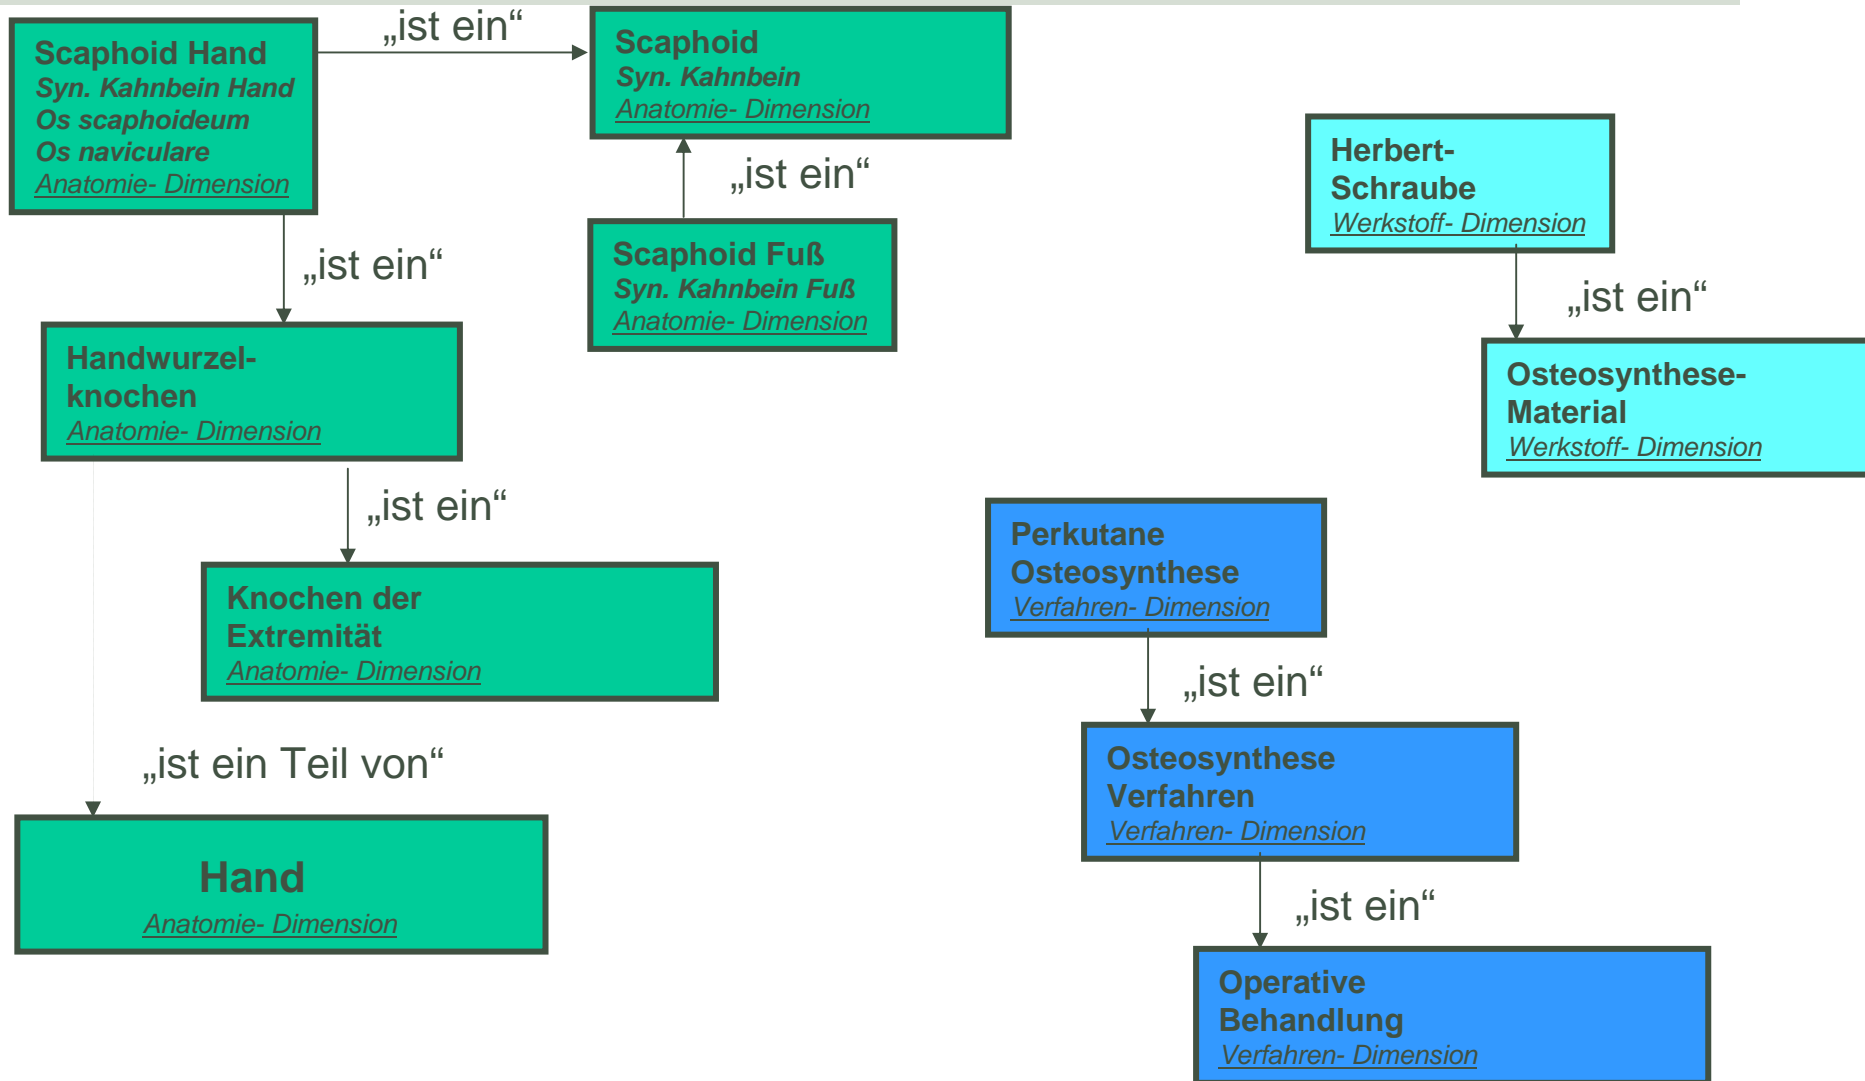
Scaphoid Hand
Syn. Kahnbein Hand
Os scaphoideum
Os naviculare
Anatomie- Dimension

„ist ein“

Scaphoid
Syn. Kahnbein
Anatomie- Dimension

„ist ein“

Scaphoid Fuß
Syn. Kahnbein Fuß
Anatomie- Dimension

„ist ein“

Handwurzelknochen
Anatomie- Dimension

„ist ein“

Knochen der Extremität
Anatomie- Dimension

„ist ein Teil von“

Hand
Anatomie- Dimension

Herbert-Schraube
Werkstoff- Dimension

„ist ein“

Osteosynthese-Material
Werkstoff- Dimension

Perkutane Osteosynthese
Verfahren- Dimension

„ist ein“

Osteosynthese Verfahren
Verfahren- Dimension

„ist ein“

Operative Behandlung
Verfahren- Dimension